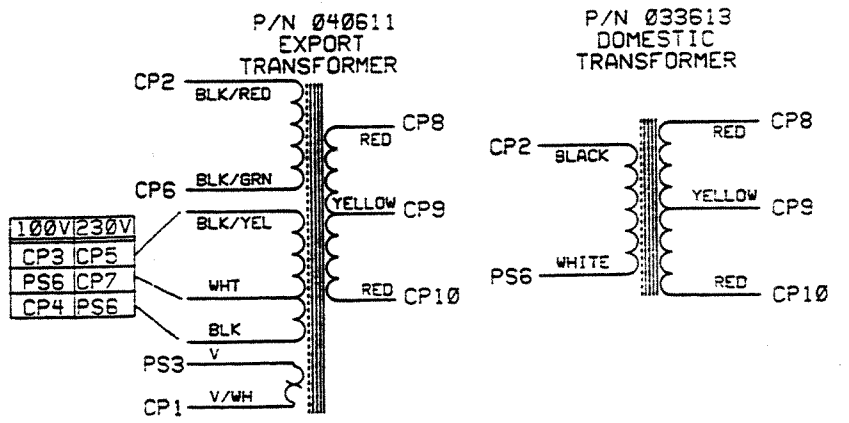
P/N Ø40611
EXPORT
TRANSFORMER

CP2
BLK/RED
CP6
BLK/GRN

| 100V | 230V |
|---|---|
| CP3 | CP5 |
| PS6 | CP7 |
| CP4 | PS6 |

BLK/YEL
WHT
BLK
PS3
V
CP1
V/WH

RED
CP8
YELLOW
CP9
RED
CP1Ø

P/N Ø33613
DOMESTIC
TRANSFORMER

CP2
BLACK
PS6
WHITE

RED
CP8
YELLOW
CP9
RED
CP1Ø